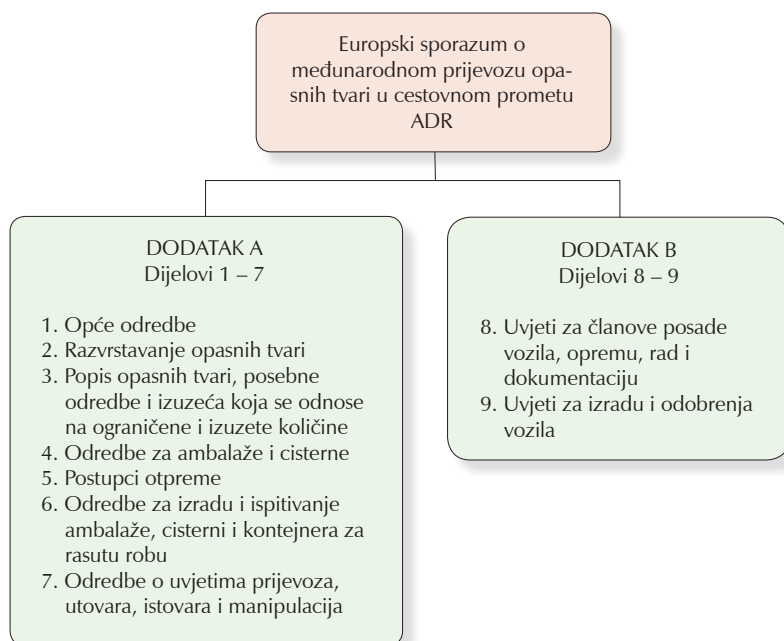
Europski sporazum o međunarodnom prijevozu opasnih tvari u cestovnom prometu ADR

DODATAK A
Dijelovi 1 – 7

1. Opće odredbe
2. Razvrstavanje opasnih tvari
3. Popis opasnih tvari, posebne odredbe i izuzeća koja se odnose na ograničene i izuzete količine
4. Odredbe za ambalaže i cisterne
5. Postupci otpreme
6. Odredbe za izradu i ispitivanje ambalaže, cisterni i kontejnera za rasutu robu
7. Odredbe o uvjetima prijevoza, utovara, istovara i manipulacija

DODATAK B
Dijelovi 8 – 9

8. Uvjeti za članove posade vozila, opremu, rad i dokumentaciju
9. Uvjeti za izradu i odobrenja vozila